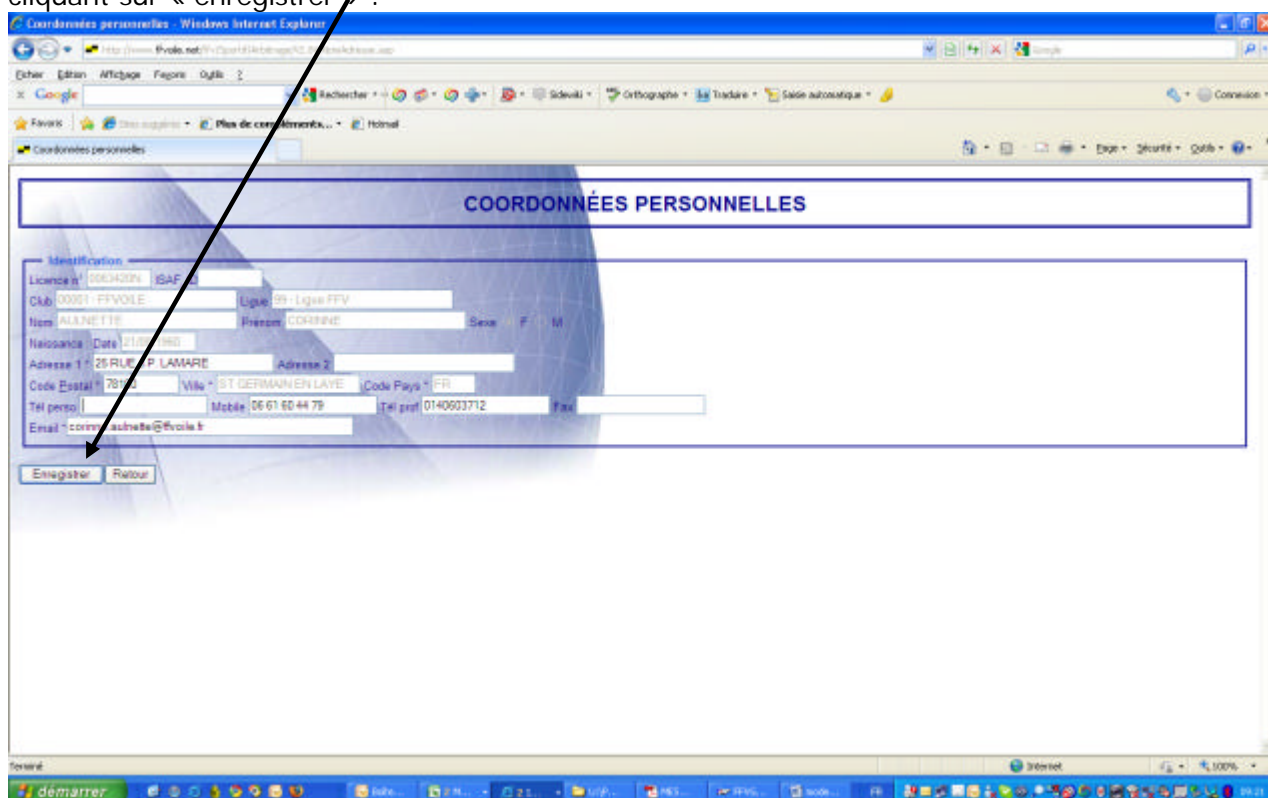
cliquant sur « enregistrer » :

Coordonnées personnelles - Windows Internet Explorer

http://www.ffvoile.net/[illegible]

Fichier Edition Affichage Favoris Outils ?

Google

Rechercher · Sidewiki · Orthographe · Traduire · Saisie automatique · Connexion

Favoris · Sites suggérés · Plus de compléments... · Hotmail

Coordonnées personnelles

Page · Sécurité · Outils ·

COORDONNÉES PERSONNELLES

Identification

Licence n° 0063420N ISAF

Club 00001 - FFVOILE Ligue 99 - Ligue FFV

Nom AULNETTE Prénom CORINNE Sexe F M

Naissance Date 21/0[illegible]/1960

Adresse 1 * 25 RUE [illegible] P. LAMARE Adresse 2

Code Postal * 781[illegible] Ville * ST GERMAIN EN LAYE Code Pays * FR

Tél perso Mobile 06 61 60 44 79 Tél prof 0140603712 Fax

Email * corin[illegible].aulnette@ffvoile.fr

Enregistrer Retour

Terminé

Internet

100%

démarrer

FR